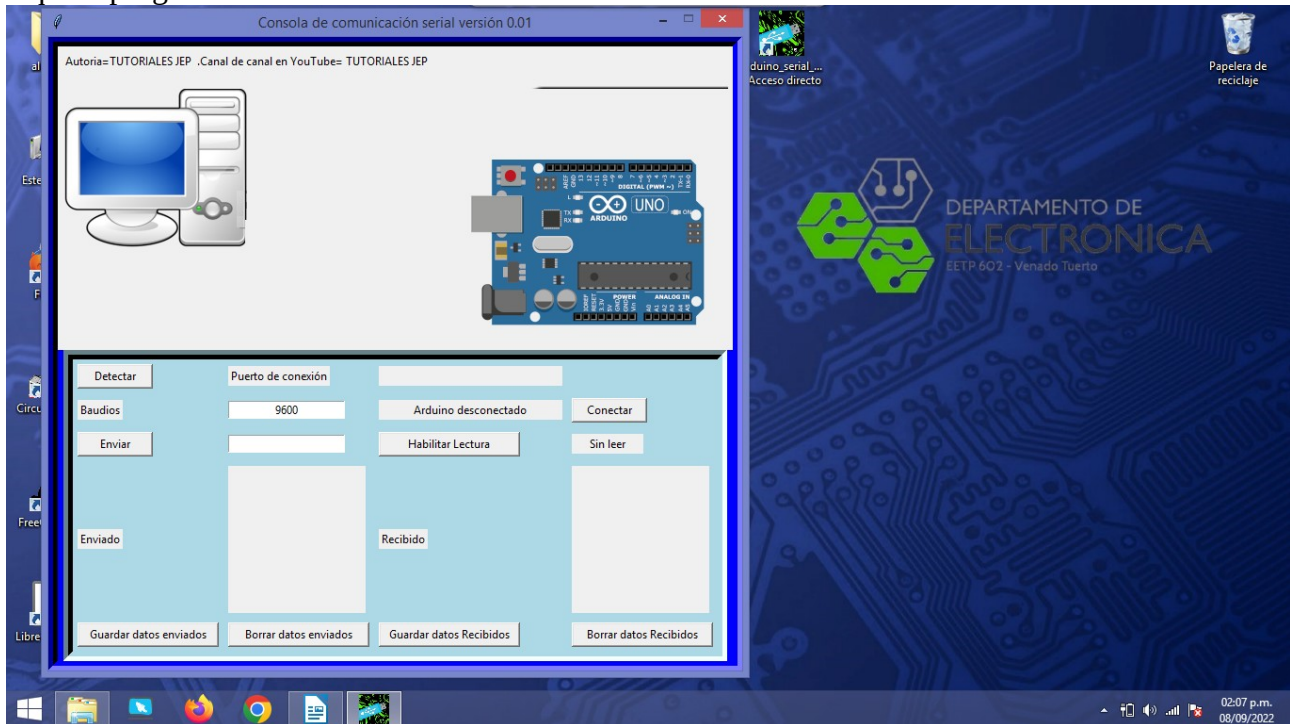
Consola de comunicación serial versión 0.01

Autoria=TUTORIALES JEP .Canal de canal en YouTube= TUTORIALES JEP

DIGITAL (PWM ~)
UNO
ARDUINO
POWER
ANALOG IN

Detectar
Puerto de conexión
Baudios
9600
Arduino desconectado
Conectar
Enviar
Habilitar Lectura
Sin leer
Enviado
Recibido
Guardar datos enviados
Borrar datos enviados
Guardar datos Recibidos
Borrar datos Recibidos

duino_serial_...
Acceso directo

Papelera de reciclaje

DEPARTAMENTO DE
ELECTRONICA
EETP 602 - Venado Tuerto

al
Este
F
Circu
Free
Libre

02:07 p.m.
08/09/2022